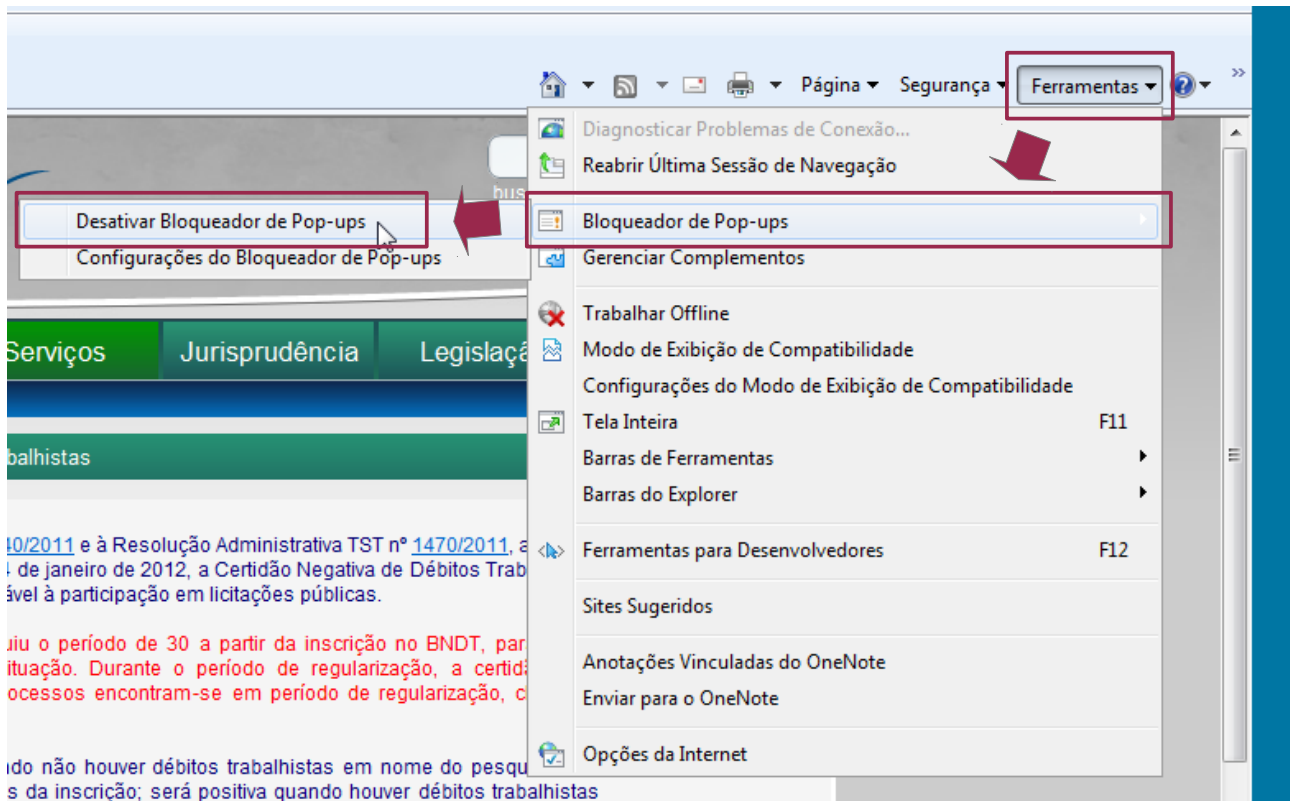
Página ▾ Segurança ▾ Ferramentas ▾

Diagnosticar Problemas de Conexão...
Reabrir Última Sessão de Navegação
Bloqueador de Pop-ups
Gerenciar Complementos
Trabalhar Offline
Modo de Exibição de Compatibilidade
Configurações do Modo de Exibição de Compatibilidade
Tela Inteira F11
Barras de Ferramentas
Barras do Explorer
Ferramentas para Desenvolvedores F12
Sites Sugeridos
Anotações Vinculadas do OneNote
Enviar para o OneNote
Opções da Internet

Desativar Bloqueador de Pop-ups
Configurações do Bloqueador de Pop-ups

bus

Serviços Jurisprudência Legislaç

balhistas

40/2011 e à Resolução Administrativa TST nº 1470/2011, a
4 de janeiro de 2012, a Certidão Negativa de Débitos Trab
ável à participação em licitações públicas.

uiu o período de 30 a partir da inscrição no BNDT, par
ituação. Durante o período de regularização, a certid
ocessos encontram-se em período de regularização, c

ndo não houver débitos trabalhistas em nome do pesqu
s da inscrição; será positiva quando houver débitos trabalhistas